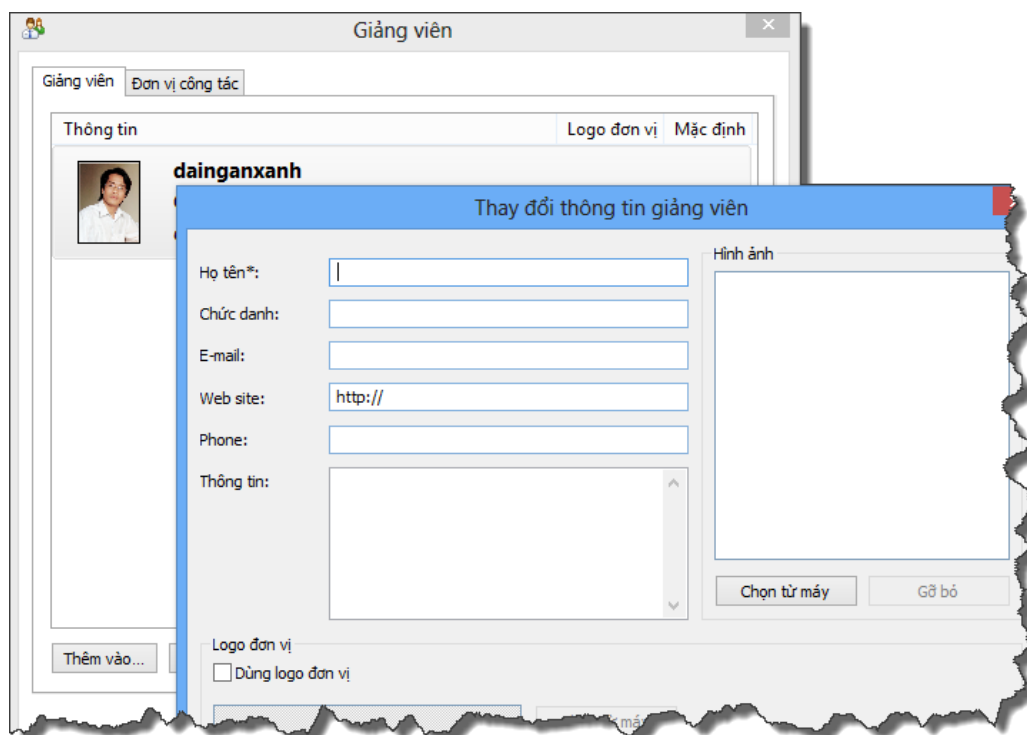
Giảng viên

Giảng viên | Đơn vị công tác

Thông tin | Logo đơn vị | Mặc định

dainganxanh

Thêm vào...

Thay đổi thông tin giảng viên

Họ tên*:

Chức danh:

E-mail:

Web site: http://

Phone:

Thông tin:

Hình ảnh

Chọn từ máy

Gỡ bỏ

Logo đơn vị

Dùng logo đơn vị

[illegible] máy